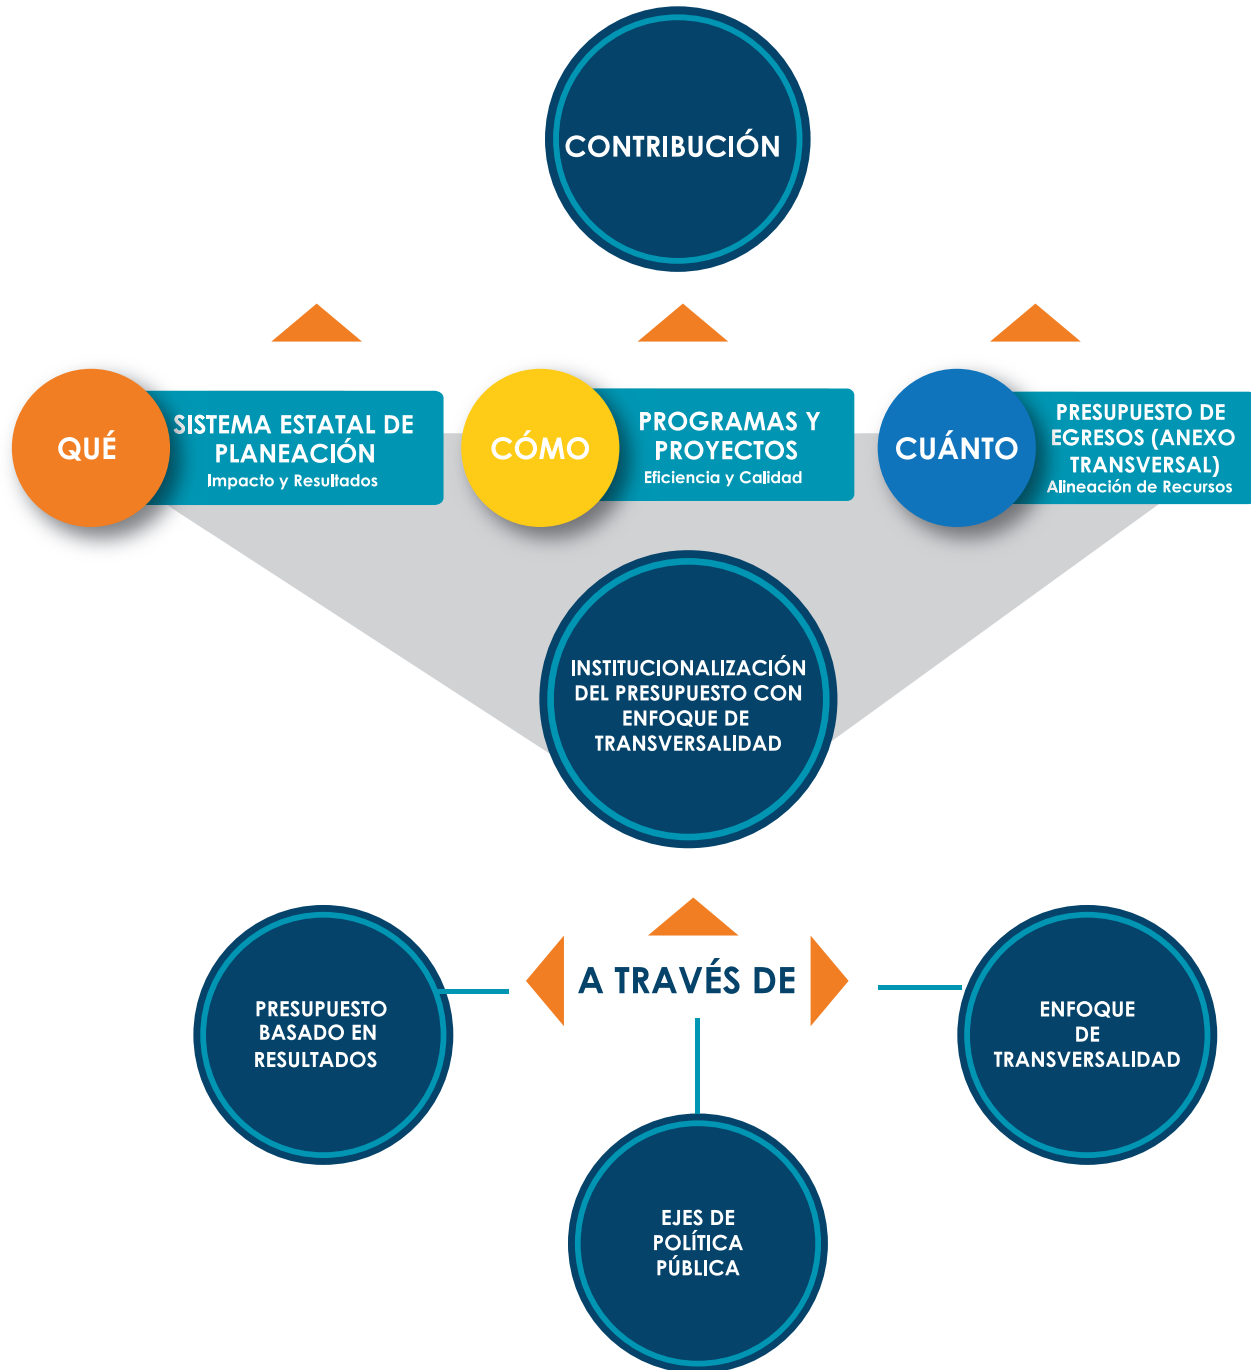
CONTRIBUCIÓN

QUÉ

SISTEMA ESTATAL DE PLANEACIÓN
Impacto y Resultados

CÓMO

PROGRAMAS Y PROYECTOS
Eficiencia y Calidad

CUÁNTO

PRESUPUESTO DE EGRESOS (ANEXO TRANSVERSAL)
Alineación de Recursos

INSTITUCIONALIZACIÓN DEL PRESUPUESTO CON ENFOQUE DE TRANSVERSALIDAD

A TRAVÉS DE

PRESUPUESTO BASADO EN RESULTADOS

ENFOQUE DE TRANSVERSALIDAD

EJES DE POLÍTICA PÚBLICA